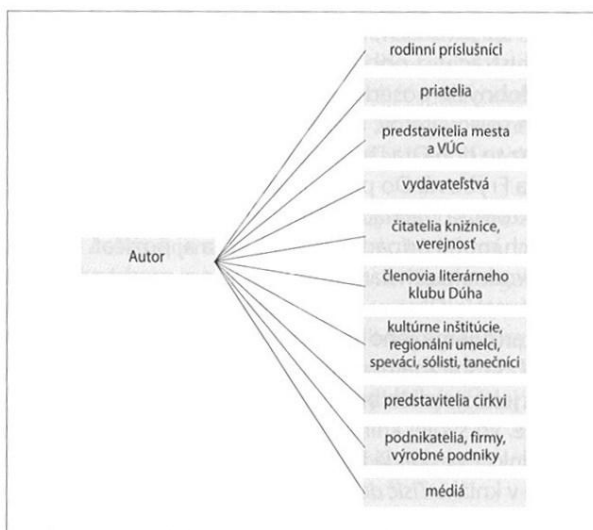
Autor

rodinní príslušníci

priatelia

predstavitelia mesta a VÚC

vydavateľstvá

čitatelia knižnice, verejnosť

členovia literárneho klubu Dúha

kultúrne inštitúcie, regionálni umelci, speváci, sólisti, tanečníci

predstavitelia cirkví

podnikatelia, firmy, výrobné podniky

médiá